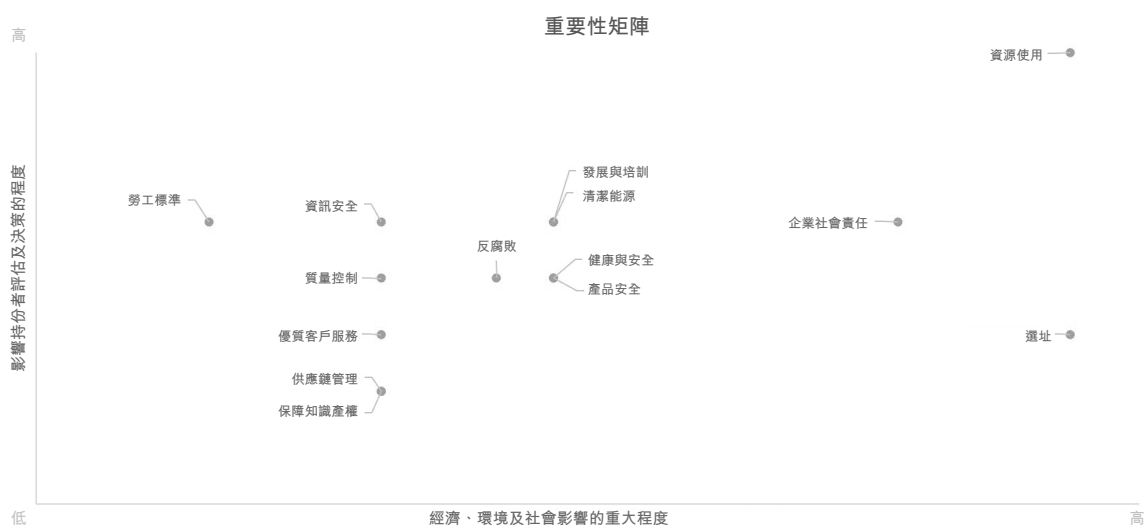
重要性矩陣

高

影響持份者評估及決策的程度

資源使用
發展與培訓
清潔能源
勞工標準
資訊安全
企業社會責任
反腐敗
質量控制
健康與安全
產品安全
優質客戶服務
選址
供應鏈管理
保障知識產權

低
經濟、環境及社會影響的重大程度
高